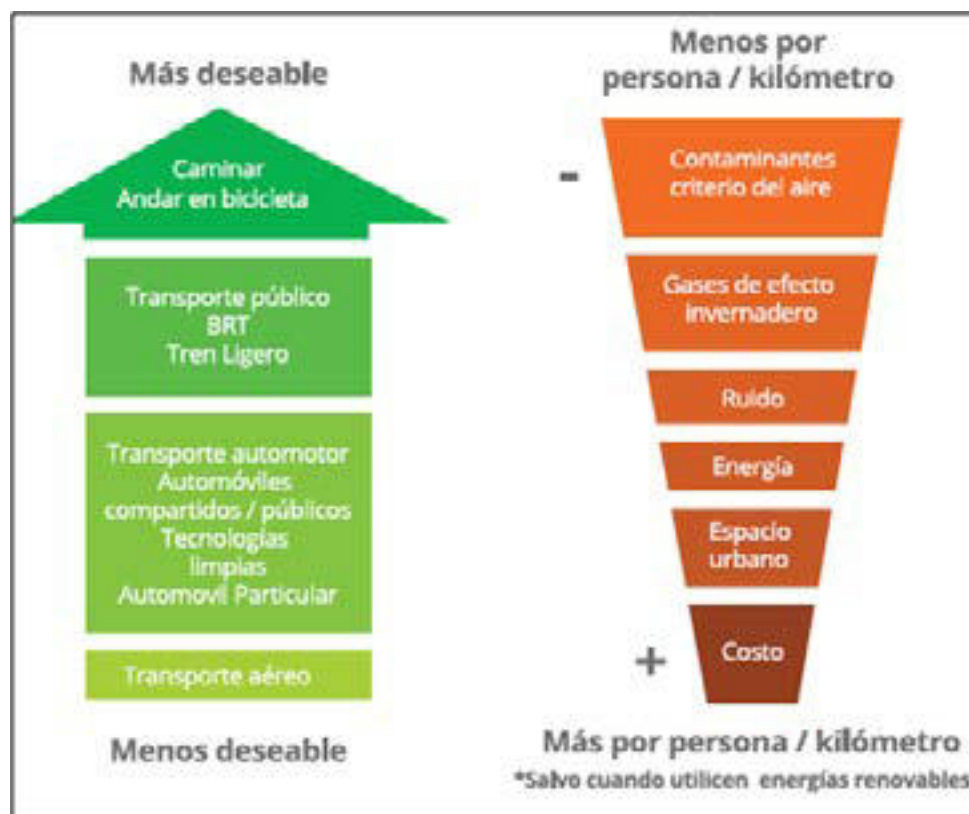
Más deseable

Caminar
Andar en bicicleta

Transporte público
BRT
Tren Ligero

Transporte automotor
Automóviles compartidos / públicos
Tecnologías limpias
Automovil Particular

Transporte aéreo

Menos deseable

Menos por persona / kilómetro

-

Contaminantes criterio del aire

Gases de efecto invernadero

Ruido

Energía

Espacio urbano

+

Costo

Más por persona / kilómetro
*Salvo cuando utilicen energías renovables